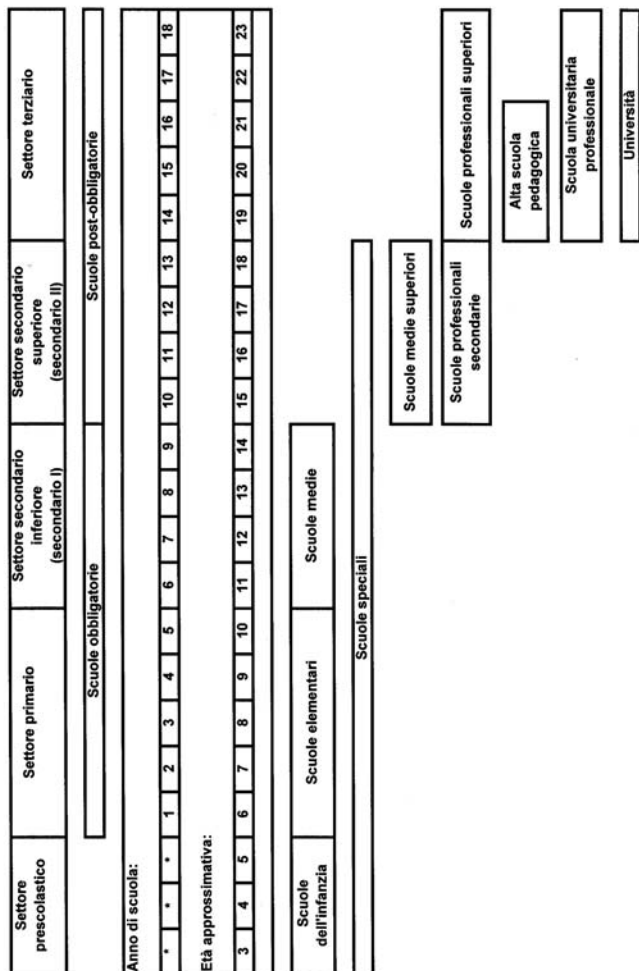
Settore prescolastico

Settore primario

Settore secondario inferiore (secondario I)

Settore secondario superiore (secondario II)

Settore terziario

Scuole obbligatorie

Scuole post-obbligatorie

Anno di scuola:

| * | * | * | 1 | 2 | 3 | 4 | 5 | 6 | 7 | 8 | 9 | 10 | 11 | 12 | 13 | 14 | 15 | 16 | 17 | 18 |
|---|---|---|---|---|---|---|---|---|---|---|---|---|---|---|---|---|---|---|---|---|

Età approssimativa:

| 3 | 4 | 5 | 6 | 7 | 8 | 9 | 10 | 11 | 12 | 13 | 14 | 15 | 16 | 17 | 18 | 19 | 20 | 21 | 22 | 23 |
|---|---|---|---|---|---|---|---|---|---|---|---|---|---|---|---|---|---|---|---|---|

Scuole dell'infanzia

Scuole elementari

Scuole medie

Scuole speciali

Scuole medie superiori

Scuole professionali secondarie

Scuole professionali superiori

Alta scuola pedagogica

Scuola universitaria professionale

Università